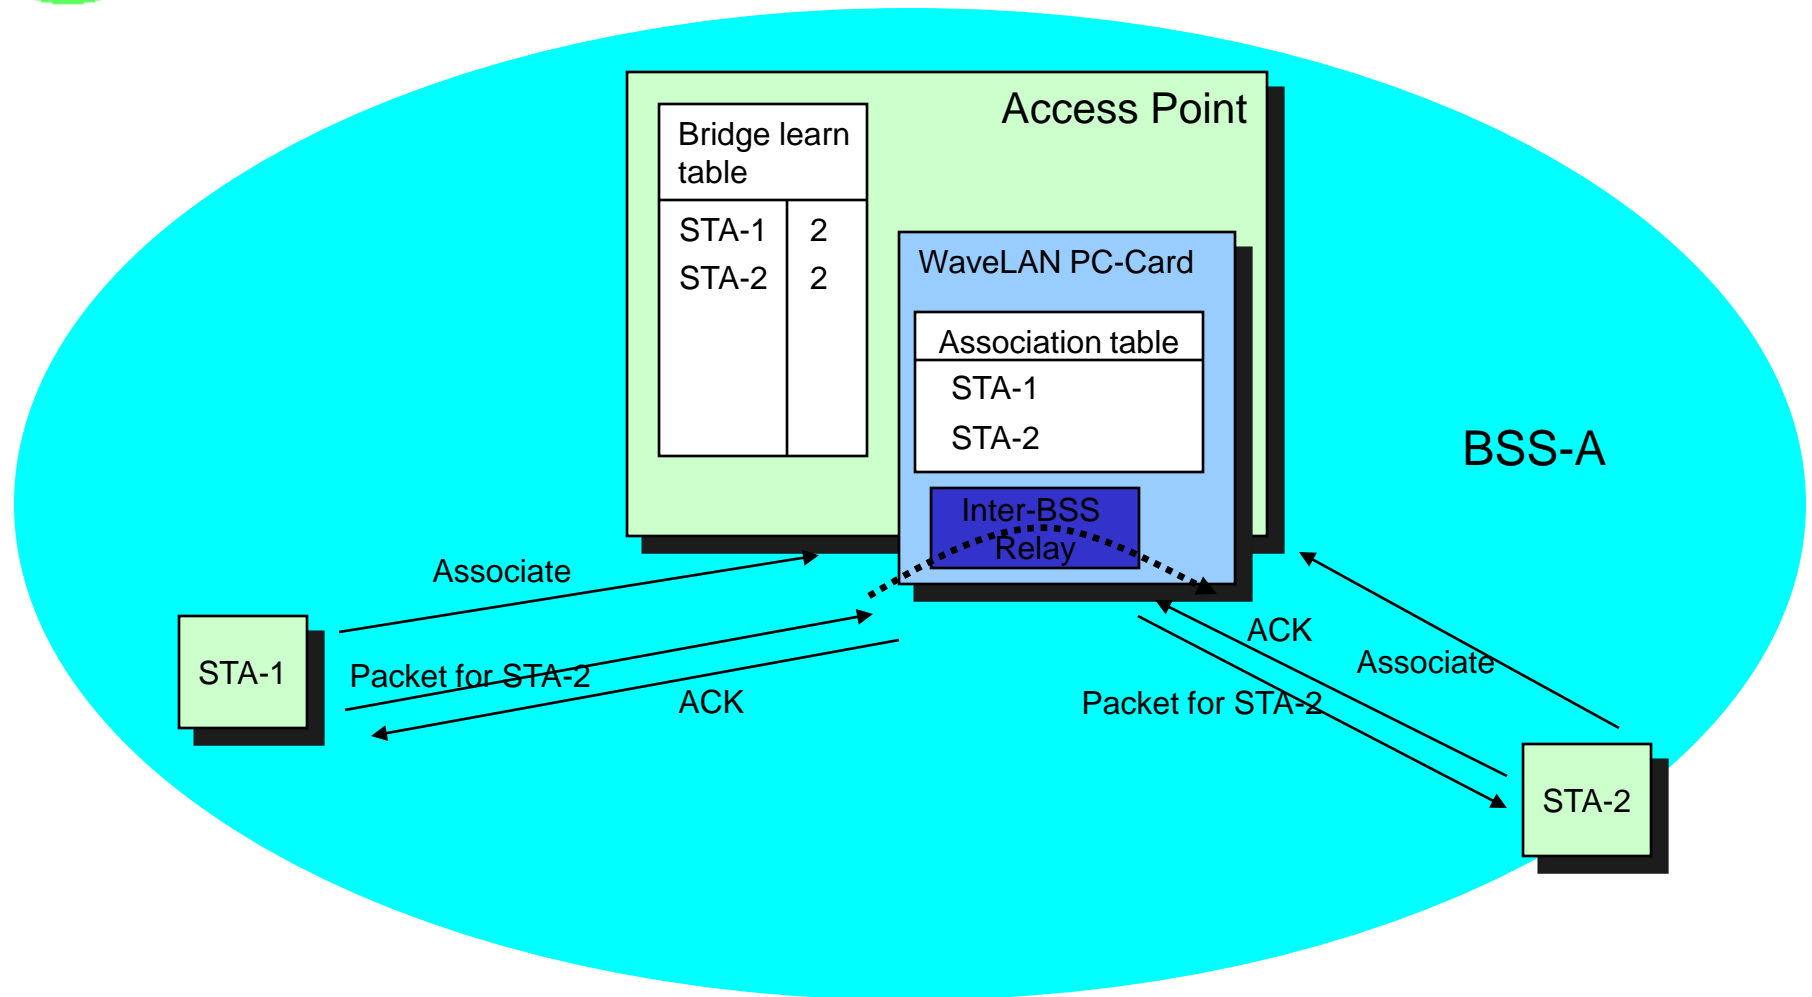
Access Point

Bridge learn table

| STA-1 | 2 |
|---|---|
| STA-2 | 2 |

WaveLAN PC-Card

Association table

STA-1

STA-2

Inter-BSS Relay

BSS-A

Associate

STA-1

Packet for STA-2

ACK

ACK

Associate

Packet for STA-2

STA-2